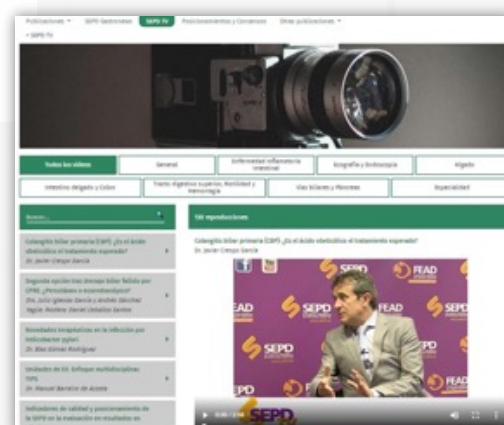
Publicaciones SEPD Gastroview SEPD TV Posicionamientos y Consensos Otras publicaciones

< SEPD TV

Todos los vídeos | General | Enfermedad Inflamatoria Intestinal | Ecografía y Endoscopia | Hígado

Intestino delgado y Colon | Tracto digestivo superior, Motilidad y Hemorragia | Vías biliares y Páncreas | Especialidad

Buscar...

186 reproducciones

Colangitis biliar primaria (CBP) ¿Es el ácido obeticólico el tratamiento esperado?
Dr. Javier Crespo García

Colangitis biliar primaria (CBP) ¿Es el ácido obeticólico el tratamiento esperado?
Dr. Javier Crespo García

Segunda opción tras drenaje biliar fallido por CPRE. ¿Percutáneo o ecoendoscópico?
Dra. Julio Iglesias García y Andrés Sánchez Yagüe. Moderan: Daniel Ceballos Santos

Novedades terapéuticas en la infección por Helicobacter pylori
Dr. Blas Gómez Rodríguez

Unidades de EII. Enfoque multidisciplinar. TIPS
Dr. Manuel Barreiro de Acosta

Indicadores de calidad y posicionamiento de la SEPD en la evaluación de resultados en

SEPD
FEAD
SEPD
FEAD
SEPD
SEPD
FEAD
SEPD
SEPD
FEAD

0:00 / 2:58